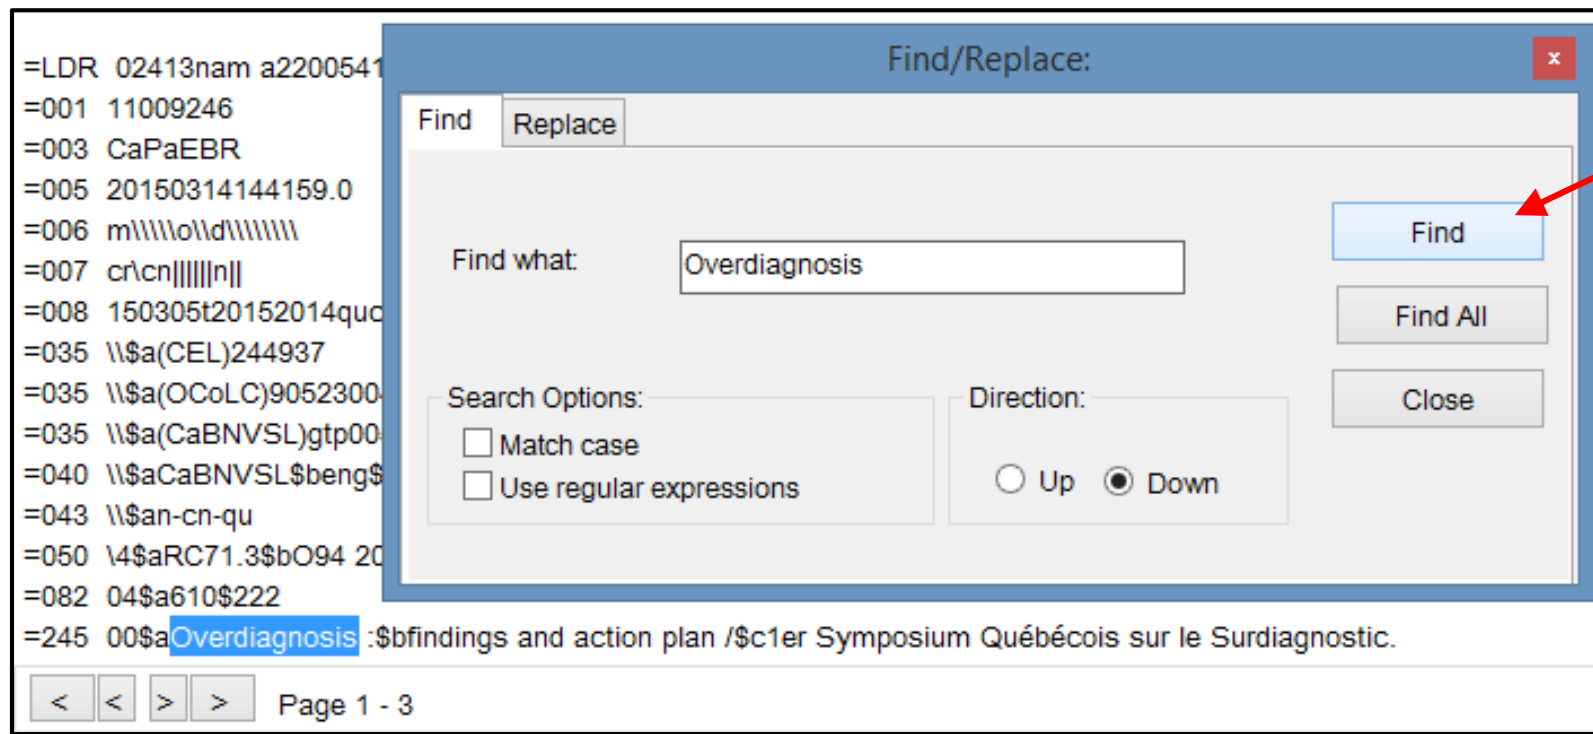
=LDR 02413nam a2200541
=001 11009246
=003 CaPaEBR
=005 20150314144159.0
=006 m\\\\\o\\d\\\\\\\\
=007 cr\cn||||||n||
=008 150305t20152014quc
=035 \\$a(CEL)244937
=035 \\$a(OCoLC)9052300
=035 \\$a(CaBNVSL)gtp00
=040 \\$aCaBNVSL$beng$
=043 \\$an-cn-qu
=050 \4$aRC71.3$bO94 20
=082 04$a610$222
=245 00$aOverdiagnosis :$bfindings and action plan /$c1er Symposium Québécois sur le Surdiagnostic.

Find/Replace:

×

Find

Replace

Find what:

Overdiagnosis

Find

Find All

Close

Search Options:

Match case

Use regular expressions

Direction:

Up

Down

< < > >

Page 1 - 3